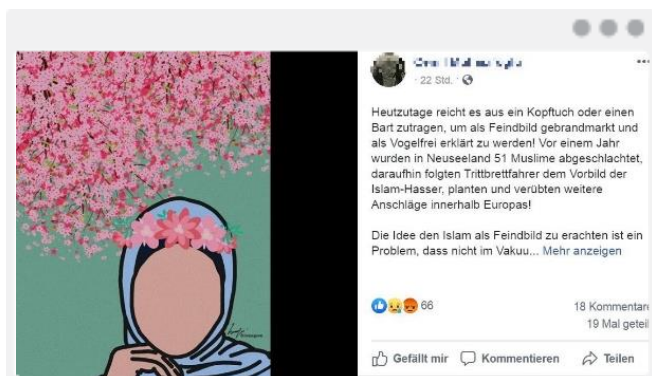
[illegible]
· 22 Std. ·

Heutzutage reicht es aus ein Kopftuch oder einen Bart zutragen, um als Feindbild gebrandmarkt und als Vogelfrei erklärt zu werden! Vor einem Jahr wurden in Neuseeland 51 Muslime abgeschlachtet, daraufhin folgten Trittbrettfahrer dem Vorbild der Islam-Hasser, planten und verübten weitere Anschläge innerhalb Europas!

Die Idee den Islam als Feindbild zu erachten ist ein Problem, dass nicht im Vakuu... Mehr anzeigen

66

18 Kommentar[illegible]
19 Mal geteil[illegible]

Gefällt mir Kommentieren Teilen